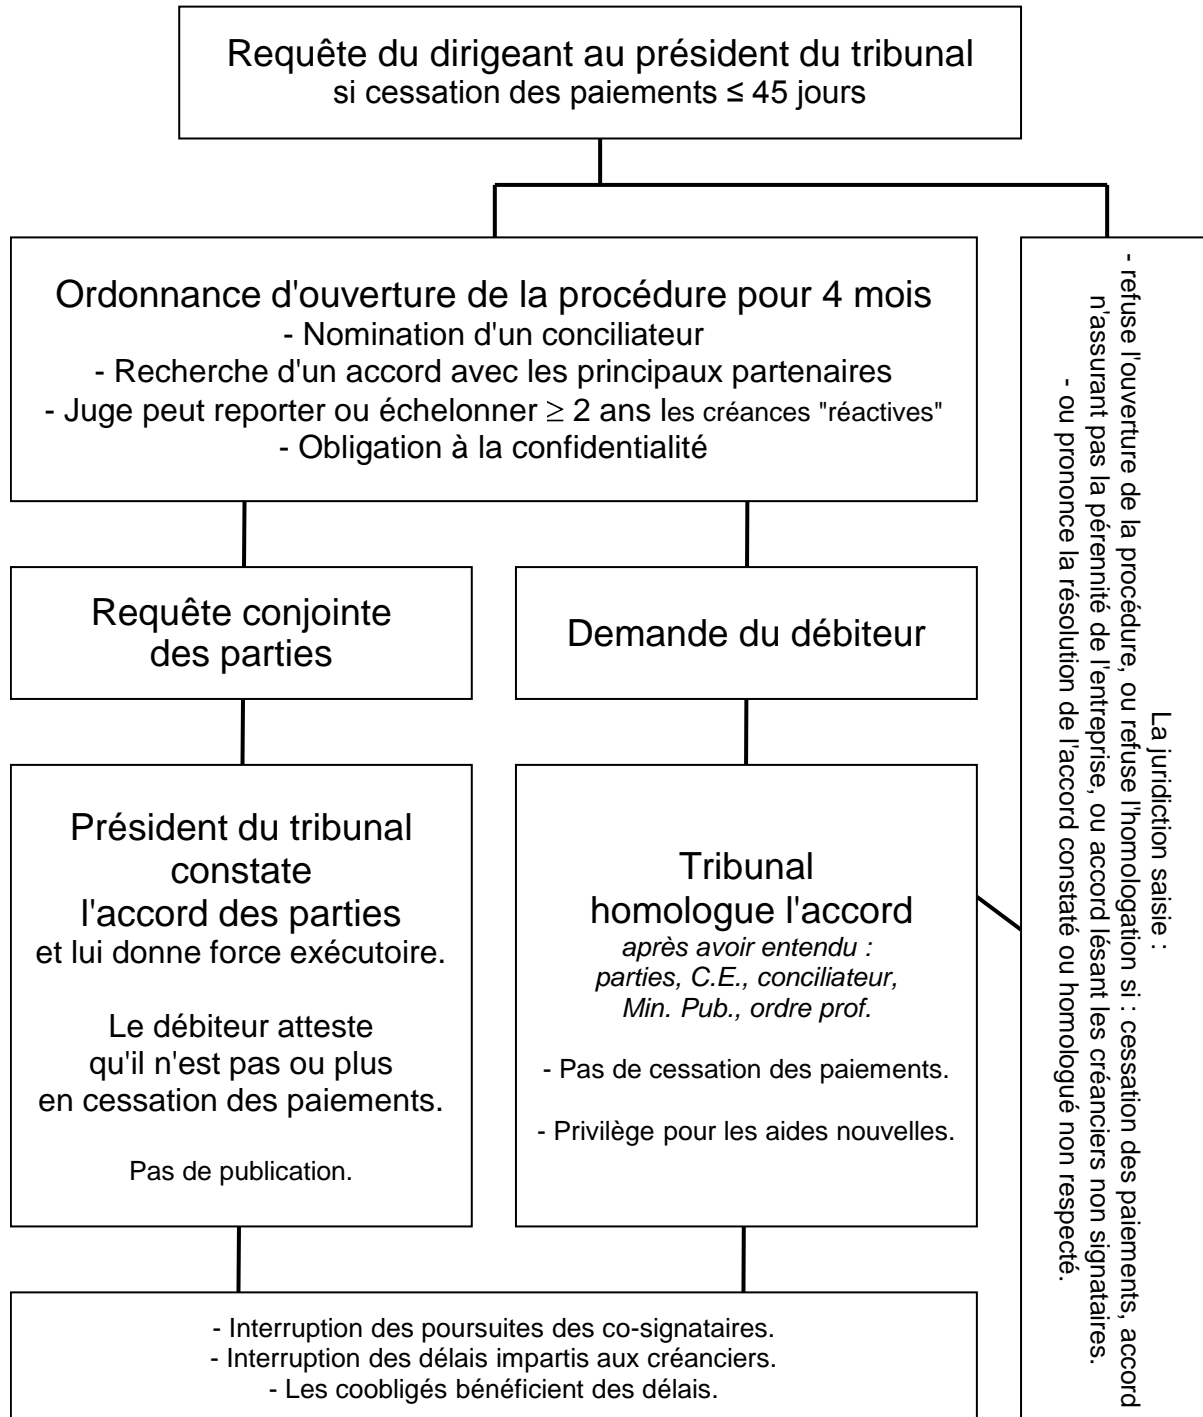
Requête du dirigeant au président du tribunal
si cessation des paiements ≤ 45 jours

Ordonnance d'ouverture de la procédure pour 4 mois
- Nomination d'un conciliateur
- Recherche d'un accord avec les principaux partenaires
- Juge peut reporter ou échelonner $\geq$ 2 ans les créances "réactives"
- Obligation à la confidentialité

Requête conjointe des parties

Président du tribunal constate l'accord des parties et lui donne force exécutoire.

Le débiteur atteste qu'il n'est pas ou plus en cessation des paiements.

Pas de publication.

Demande du débiteur

Tribunal homologue l'accord
après avoir entendu : parties, C.E., conciliateur, Min. Pub., ordre prof.

- Pas de cessation des paiements.

- Privilège pour les aides nouvelles.

- Interruption des poursuites des co-signataires.
- Interruption des délais impartis aux créanciers.
- Les coobligés bénéficient des délais.

La juridiction saisie :
- refuse l'ouverture de la procédure, ou refuse l'homologation si : cessation des paiements, accord n'assurant pas la pérennité de l'entreprise, ou accord lésant les créanciers non signataires.
- ou prononce la résolution de l'accord constaté ou homologué non respecté.